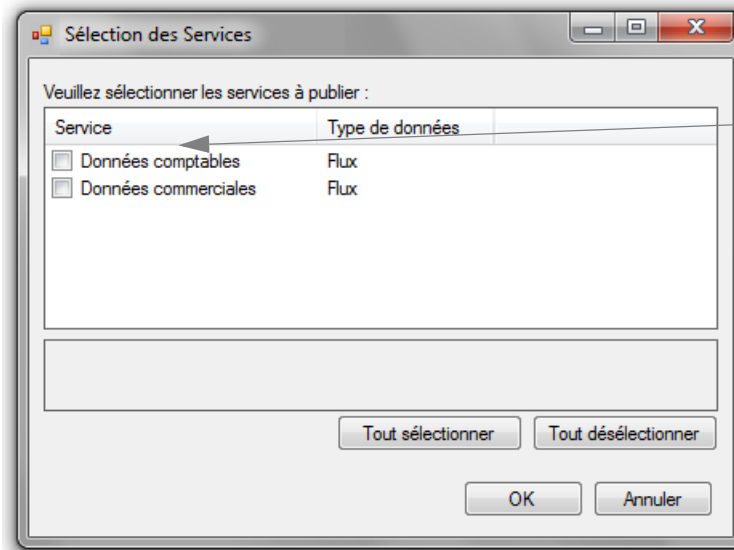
Sélection des Services

Veuillez sélectionner les services à publier :

| Service | Type de données |
|---|---|
| Données comptables | Flux |
| Données commerciales | Flux |

Tout sélectionner
Tout désélectionner

OK
Annuler